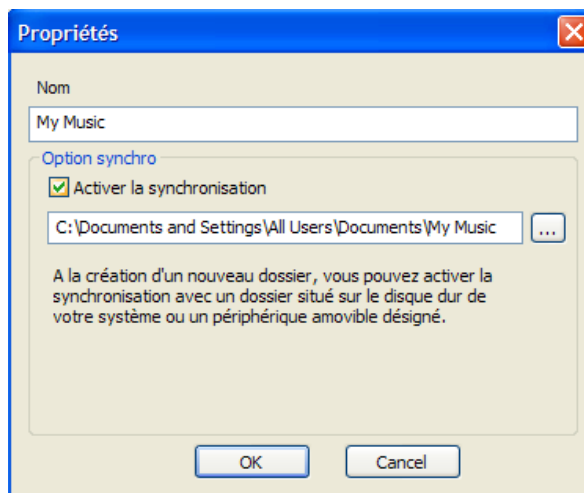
Propriétés

Nom

My Music

Option synchro

Activer la synchronisation

C:\Documents and Settings\All Users\Documents\My Music

...

A la création d'un nouveau dossier, vous pouvez activer la synchronisation avec un dossier situé sur le disque dur de votre système ou un périphérique amovible désigné.

OK

Cancel